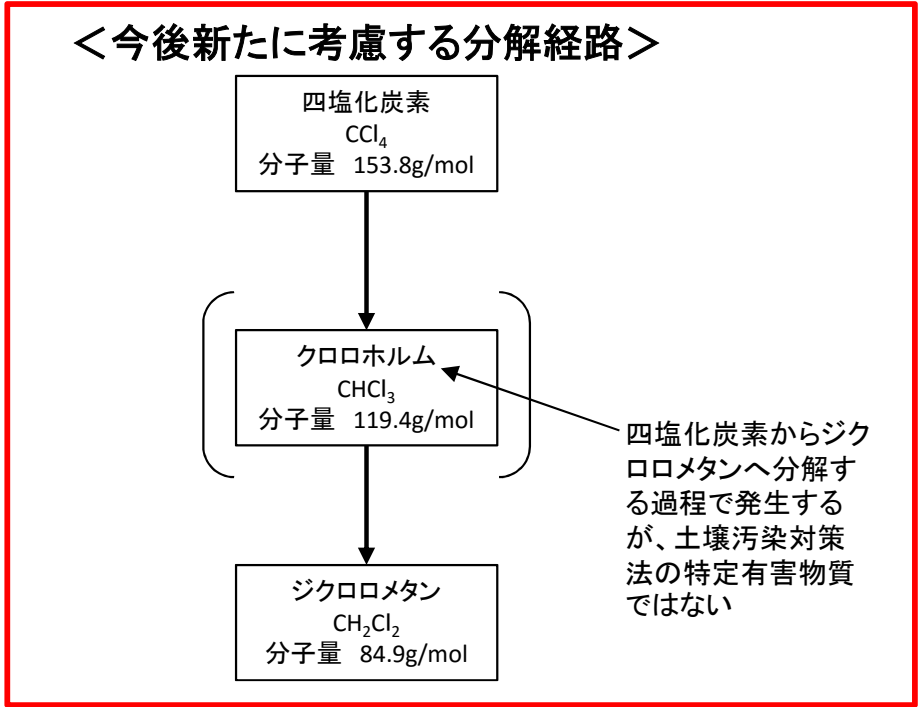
＜今後新たに考慮する分解経路＞

四塩化炭素
$CCl_4$
分子量　153.8g/mol

クロロホルム
$CHCl_3$
分子量　119.4g/mol

四塩化炭素からジクロロメタンへ分解する過程で発生するが、土壌汚染対策法の特定有害物質ではない

ジクロロメタン
$CH_2Cl_2$
分子量　84.9g/mol